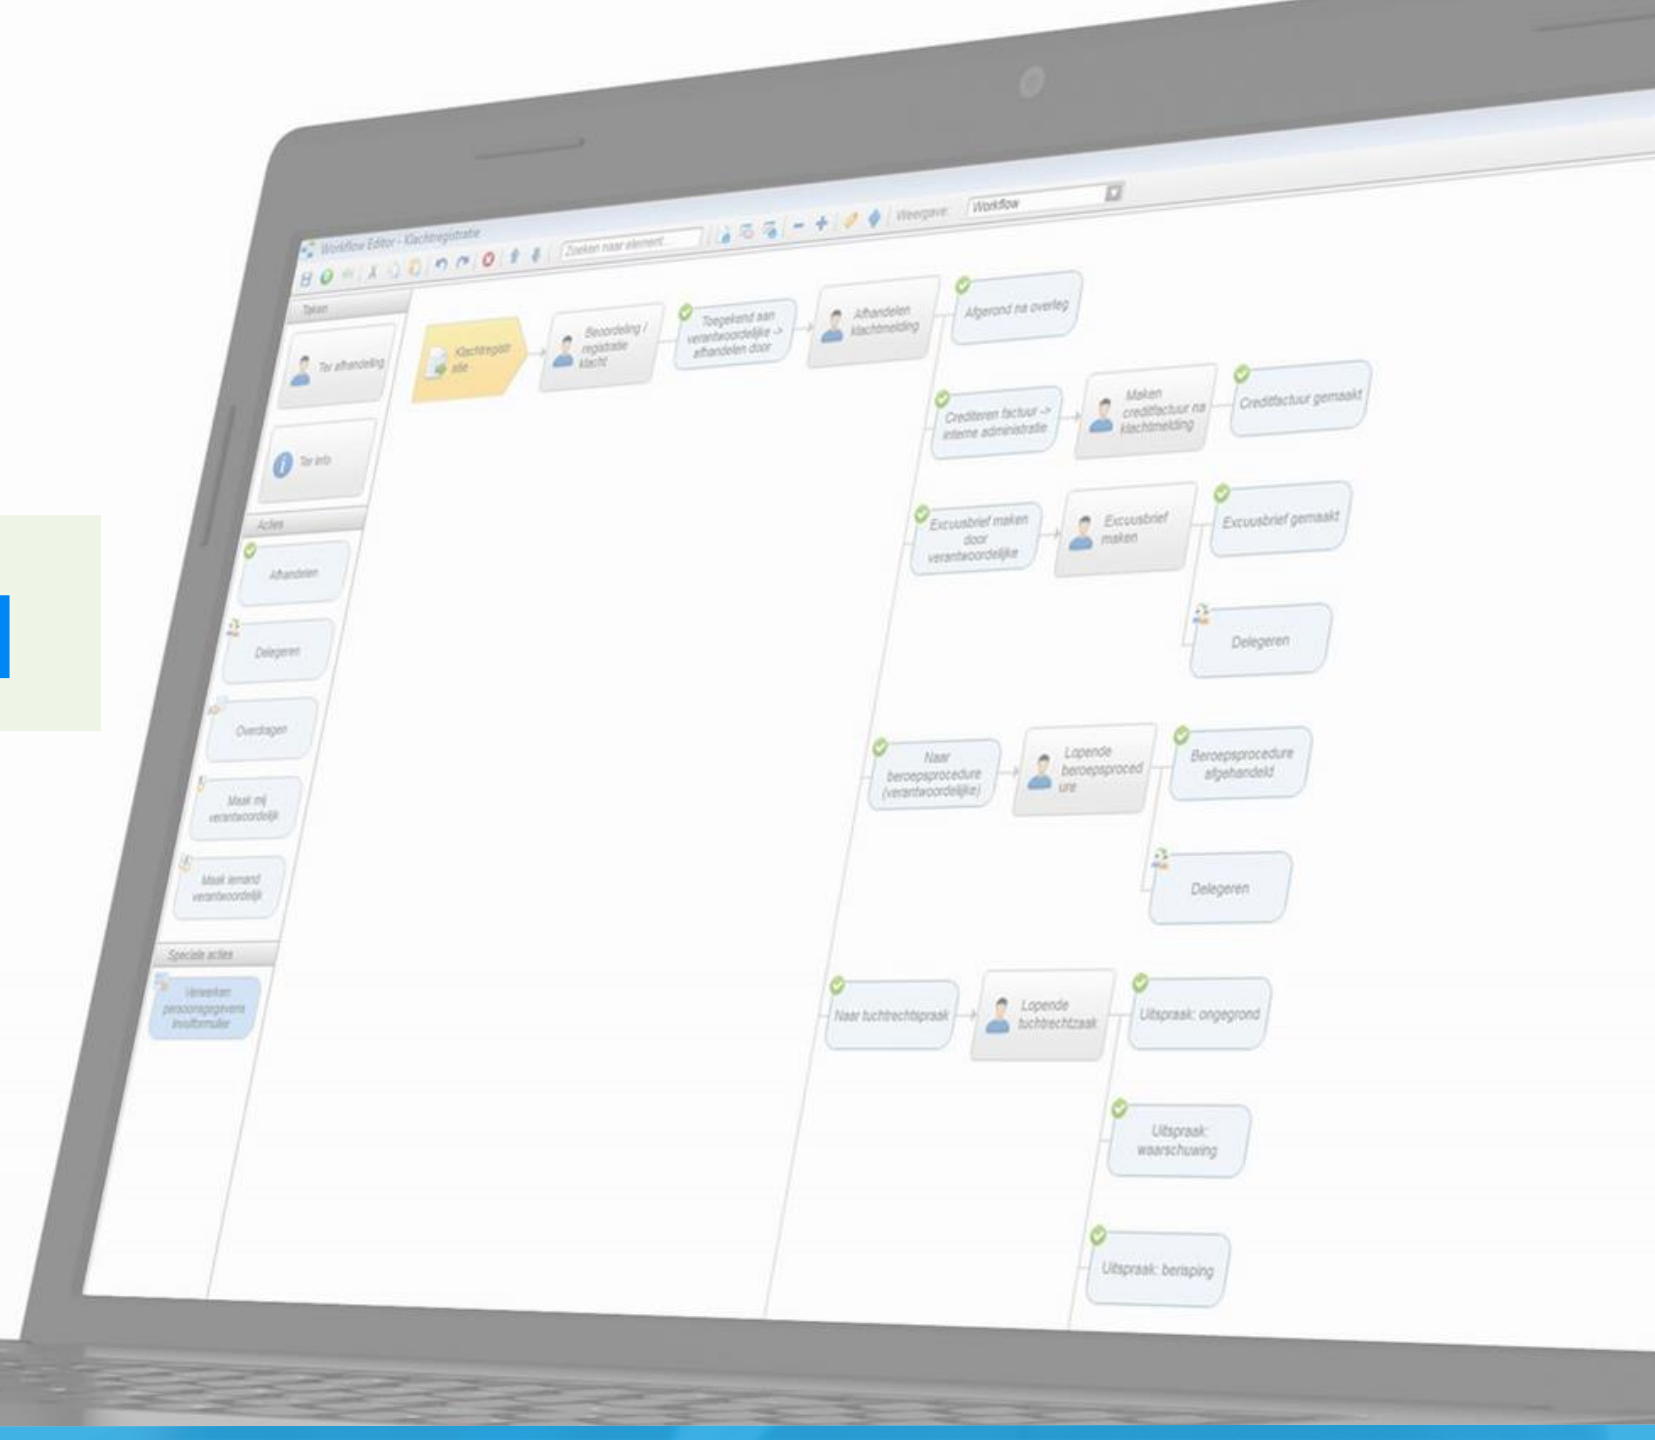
Workflow Editor - Klachtregistratie

Zoeken naar element

Weergave: Workflow

Taken

Ter afhandeling

Ter info

Acties

Afhandelen

Delegeren

Overdragen

Maak mij verantwoordelijk

Maak iemand verantwoordelijk

Speciale acties

Verwerken persoonsgegevens invulformulier

Klachtregistratie

Beoordeling / registratie klacht

Toegekend aan verantwoordelijke -> afhandelen door

Afhandelen klachtmelding

Afgerond na overleg

Crediteren factuur -> interne administratie

Maken creditfactuur na klachtmelding

Creditfactuur gemaakt

Excuusbrief maken door verantwoordelijke

Excuusbrief maken

Excuusbrief gemaakt

Delegeren

Naar beroepsprocedure (verantwoordelijke)

Lopende beroepsprocedure

Beroepsprocedure afgehandeld

Delegeren

Naar tuchtrechtspraak

Lopende tuchtrechtzaak

Uitspraak: ongegrond

Uitspraak: waarschuwing

Uitspraak: berisping